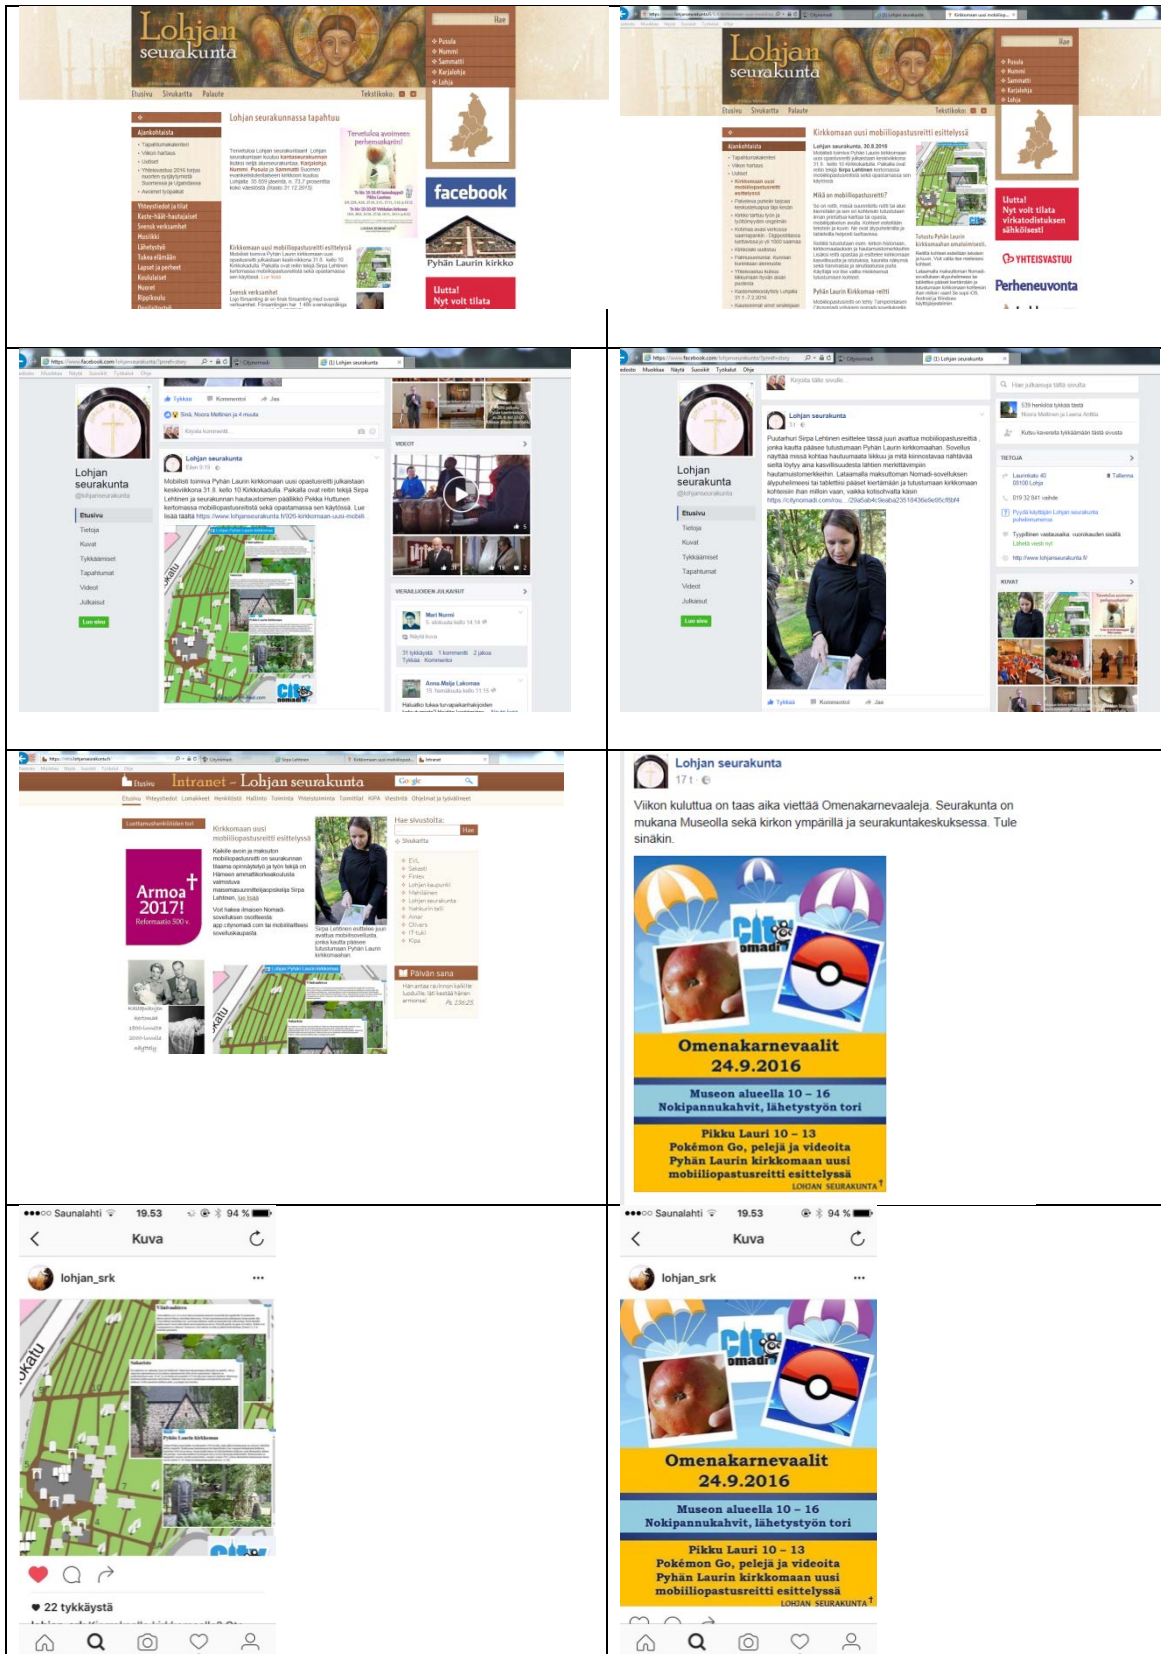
Lohjan seurakunta

Etusivu Sivukartta Palaute Tekstikoko:

Hae

Pusula
Nummi
Sammatti
Karjalohja
Lohja

Lohjan seurakunnassa tapahtuu

Ajankohtaista

Yhteystiedot ja tilat
Kaste-häät-hautajaiset
Svensk verksamhet
Musiikki
Lähetystyö
Tukea elämään
Lapset ja perheet
Koululaiset
Nuoret
Rippikoulu

Tervetuloa avoimeen perhesunkariin!

Kirkkomaan uusi mobiiliopastusreitti esittelyssä

Svensk verksamhet

facebook

Pyhän Laurin kirkko

Uutta! Nyt voit tilata

Lohjan seurakunta

Etusivu Sivukartta Palaute Tekstikoko:

Kirkkomaan uusi mobiiliopastusreitti esittelyssä

Lohjan seurakunta, 20.8.2016

Mikä on mobiiliopastusreitti?

Pyhän Laurin Kirkkomaa -reitti

Uutta! Nyt voit tilata virkatodistuksen sähköisesti

YHTEISVASTUU

Perheneuvonta

Lohjan seurakunta

Etusivu
Tietoja
Kuvat
Tykkäämiset
Tapahtumat
Videot
Julkaisut

Tykkää Kommentoi Jaa

Lohjan seurakunta

Mobiilisti toimiva Pyhän Laurin kirkkomaan uusi opastusreitti julkaistaan keskiviikkona 31.8. kello 10 Kirkkokadulla. Paikalla ovat reitin tekijä Sirpa Lehtinen ja seurakunnan hautaustoimen päällikkö Pekka Hulkkonen kertomassa mobiiliopastusreitistä sekä opastamassa sen käytössä. Lue lisää täältä https://www.lohjanseurakunta.fi/

VIDEOT

VIERAILIJOIDEN JULKAISUT

Lohjan seurakunta

Etusivu
Tietoja
Kuvat
Tykkäämiset
Tapahtumat
Videot
Julkaisut

Lohjan seurakunta

Puutarhuri Sirpa Lehtinen esittelee tässä juuri avattua mobiiliopastusreittiä, jonka kautta pääsee tutustumaan Pyhän Laurin kirkkomaahan. Sovellus näyttää missä kohtaa hautausmaata kävijä on, mitä kiinnostavaa nähtävää siellä löytyy ja kuinka sinne pääsee.

Tykkää Kommentoi Jaa

TIETOJA

KUVAT

Intranet – Lohjan seurakunta

Kirkkomaan uusi mobiiliopastusreitti esittelyssä

Armoa 2017! Reformaatio 500 v.

Hae sivustolta:

Päivän sana

Lohjan seurakunta
17 t ·

Viikon kuluttua on taas aika viettää Omenakarnevaaleja. Seurakunta on mukana Museolla sekä kirkon ympärillä ja seurakuntakeskuksessa. Tule sinäkin.

Citomadi

Omenakarnevaalit
24.9.2016

Museon alueella 10 – 16
Nokipannukahvit, lähetystyön tori

Pikku Lauri 10 – 13
Pokémon Go, pelejä ja videoita
Pyhän Laurin kirkkomaan uusi mobiiliopastusreitti esittelyssä
LOHJAN SEURAKUNTA

Saunalahti 19.53 94 %
Kuva
lohjan_srk
22 tykkäystä

Saunalahti 19.53 94 %
Kuva
lohjan_srk

Omenakarnevaalit
24.9.2016

Museon alueella 10 – 16
Nokipannukahvit, lähetystyön tori

Pikku Lauri 10 – 13
Pokémon Go, pelejä ja videoita
Pyhän Laurin kirkkomaan uusi mobiiliopastusreitti esittelyssä
LOHJAN SEURAKUNTA